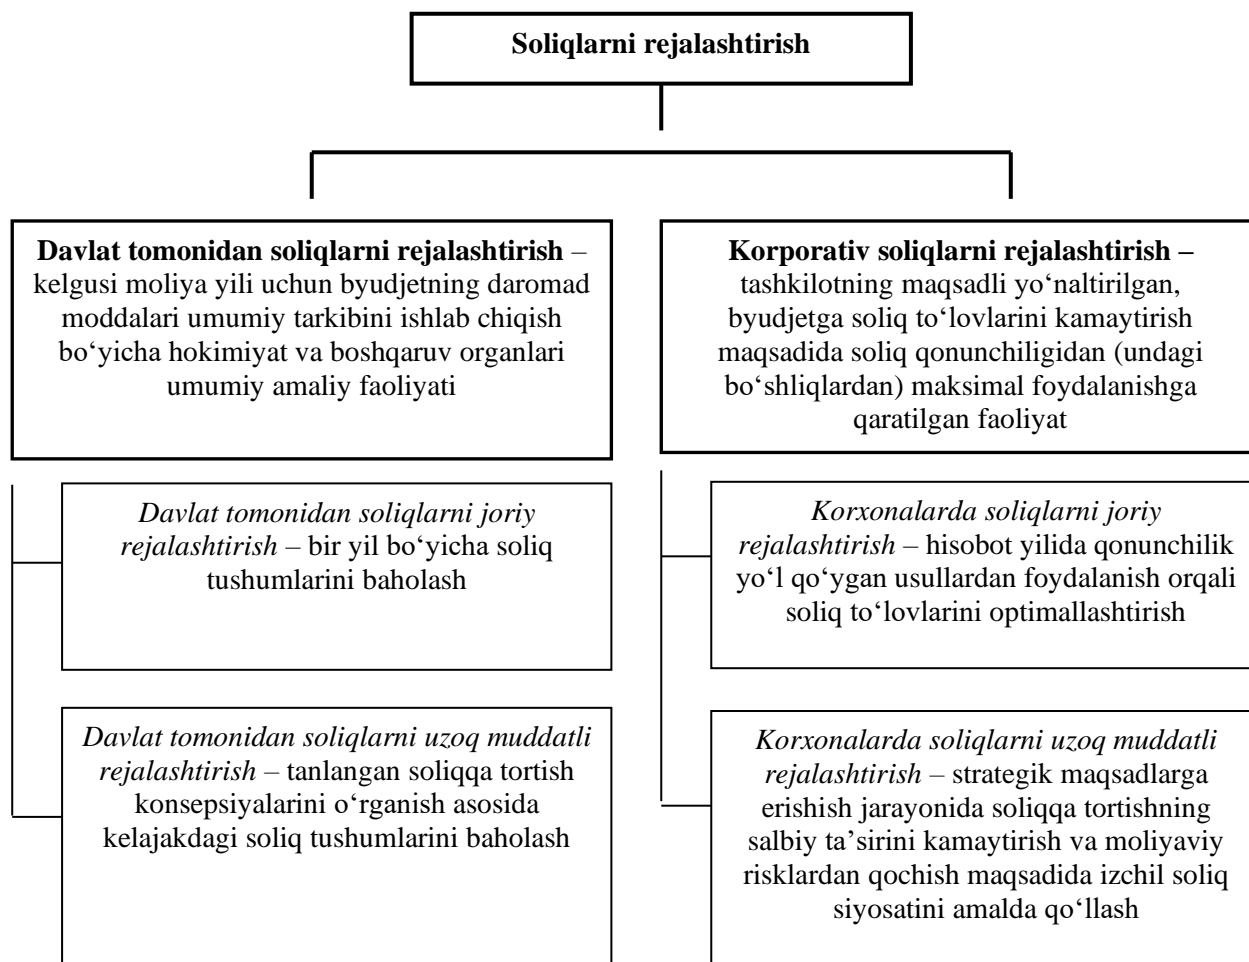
Soliqlarni rejalashtirish

Davlat tomonidan soliqlarni rejalashtirish – kelgusi moliya yili uchun byudjetning daromad moddalari umumiy tarkibini ishlab chiqish bo‘yicha hokimiyat va boshqaruv organlari umumiy amaliy faoliyati

Davlat tomonidan soliqlarni joriy rejalashtirish – bir yil bo‘yicha soliq tushumlarini baholash

Davlat tomonidan soliqlarni uzoq muddatli rejalashtirish – tanlangan soliqqa tortish konsepsiyalarini o‘rganish asosida kelajakdagi soliq tushumlarini baholash

Korporativ soliqlarni rejalashtirish – tashkilotning maqsadli yo‘naltirilgan, byudjetga soliq to‘lovlarini kamaytirish maqsadida soliq qonunchiligidan (undagi bo‘shliqlardan) maksimal foydalanishga qaratilgan faoliyat

Korxonalarda soliqlarni joriy rejalashtirish – hisobot yilida qonunchilik yo‘l qo‘ygan usullardan foydalanish orqali soliq to‘lovlarini optimallashtirish

Korxonalarda soliqlarni uzoq muddatli rejalashtirish – strategik maqsadlarga erishish jarayonida soliqqa tortishning salbiy ta’sirini kamaytirish va moliyaviy risklardan qochish maqsadida izchil soliq siyosatini amalda qo‘llash